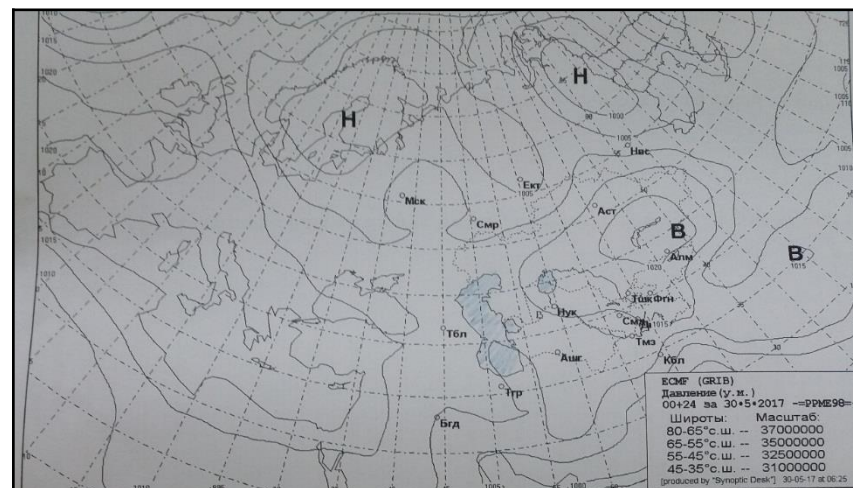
1015
1020
1015
1010
Н
Н
Н
В
В
1005
1005
1005
1015
1020
1010
Нвс
Ект
Мск
Смр
Аст
Алм
Тшк
Фгн
Нук
Смр
Тмз
Тбл
Ашг
Кбл
Тгр
Бгд
ECMF (GRIB)
Давление(у.м.)
00+24 за 30•5•2017 -=PPME98=-
Широты: Масштаб:
80-65°с.ш. -- 37000000
65-55°с.ш. -- 35000000
55-45°с.ш. -- 32500000
45-35°с.ш. -- 31000000
[produced by "Synoptic Desk"] 30-05-17 at 06:25